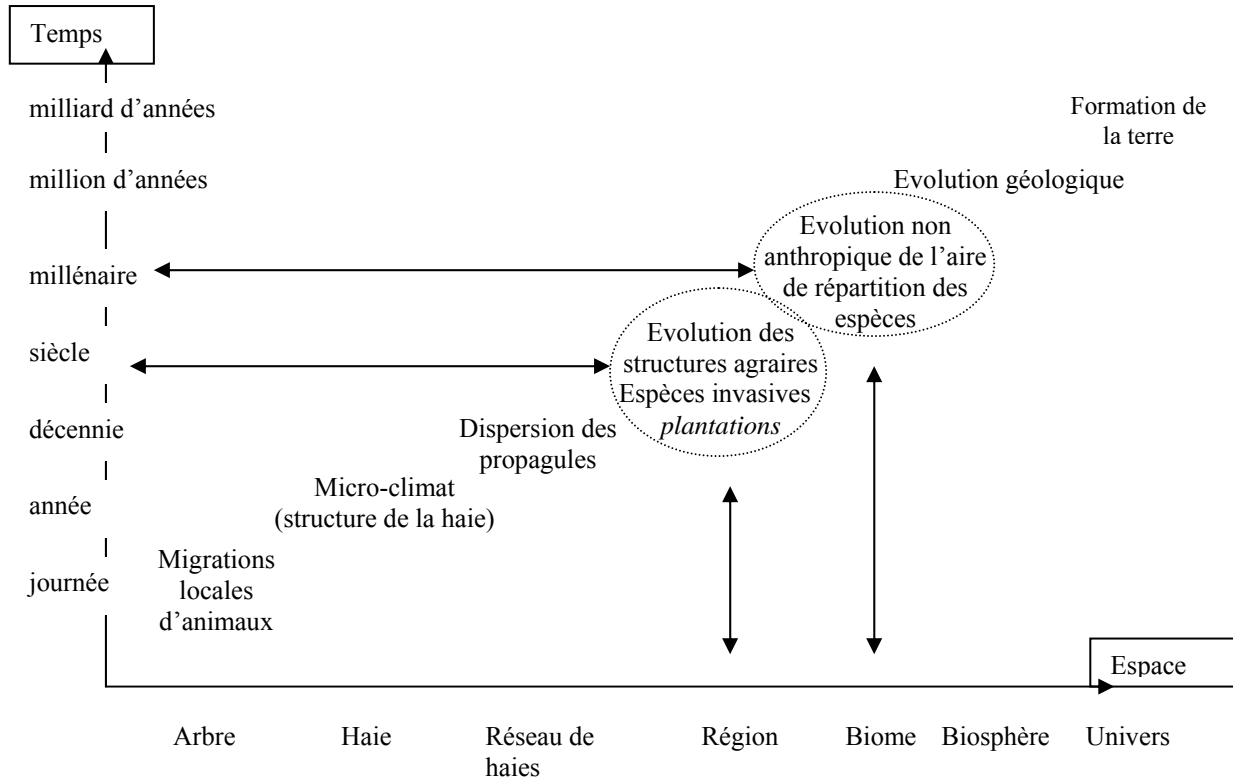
Temps

milliard d'années

Formation de la terre

million d'années

Evolution géologique

millénaire

Evolution non anthropique de l'aire de répartition des espèces

siècle

Evolution des structures agraires
Espèces invasives
*plantations*

décennie

Dispersion des propagules

année

Micro-climat (structure de la haie)

journée

Migrations locales d'animaux

Espace

Arbre

Haie

Réseau de haies

Région

Biome

Biosphère

Univers